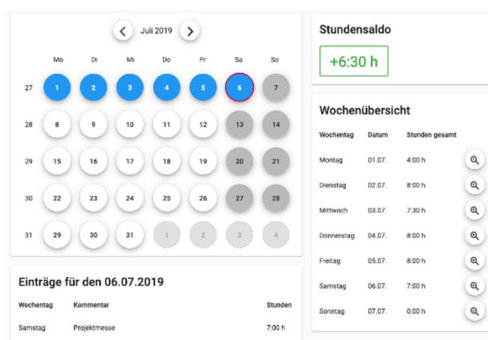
Juli 2019

|  | Mo | Di | Mi | Do | Fr | Sa | So |
|---|---|---|---|---|---|---|---|
| 27 | 1 | 2 | 3 | 4 | 5 | 6 | 7 |
| 28 | 8 | 9 | 10 | 11 | 12 | 13 | 14 |
| 29 | 15 | 16 | 17 | 18 | 19 | 20 | 21 |
| 30 | 22 | 23 | 24 | 25 | 26 | 27 | 28 |
| 31 | 29 | 30 | 31 | 1 | 2 | 3 | 4 |

Einträge für den 06.07.2019

| Wochentag | Kommentar | Stunden |
|---|---|---|
| Samstag | Projektmesse | 7:00 h |

Stundensaldo

+6:30 h

Wochenübersicht

| Wochentag | Datum | Stunden gesamt |
|---|---|---|
| Montag | 01.07. | 4:00 h |
| Dienstag | 02.07. | 8:00 h |
| Mittwoch | 03.07. | 7:30 h |
| Donnerstag | 04.07. | 8:00 h |
| Freitag | 05.07. | 8:00 h |
| Samstag | 06.07. | 7:00 h |
| Sonntag | 07.07. | 0:00 h |